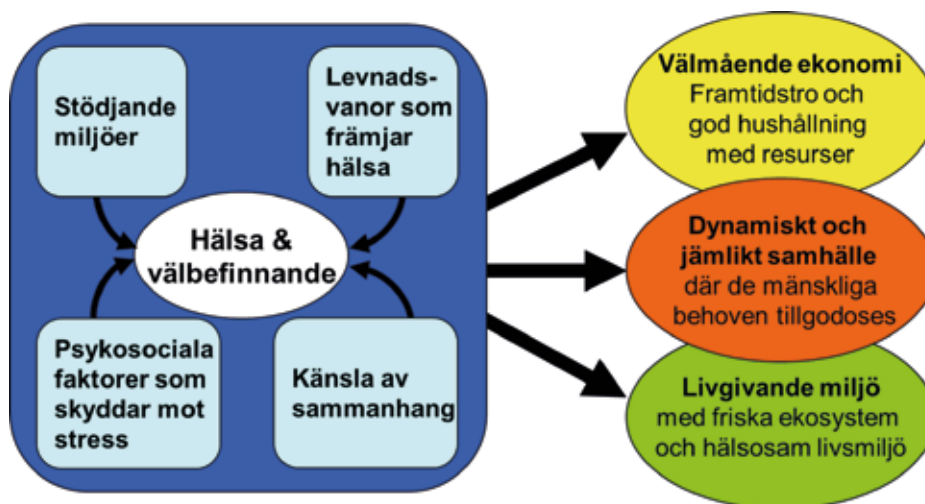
Stödjande miljöer

Levnadsvanor som främjar hälsa

Hälsa & välbefinnande

Psykosociala faktorer som skyddar mot stress

Känsla av sammanhang

Välmående ekonomi
Framtidstro och god hushållning med resurser

Dynamiskt och jämlikt samhälle
där de mänskliga behoven tillgodoses

Livgivande miljö
med friska ekosystem och hälsosam livsmiljö